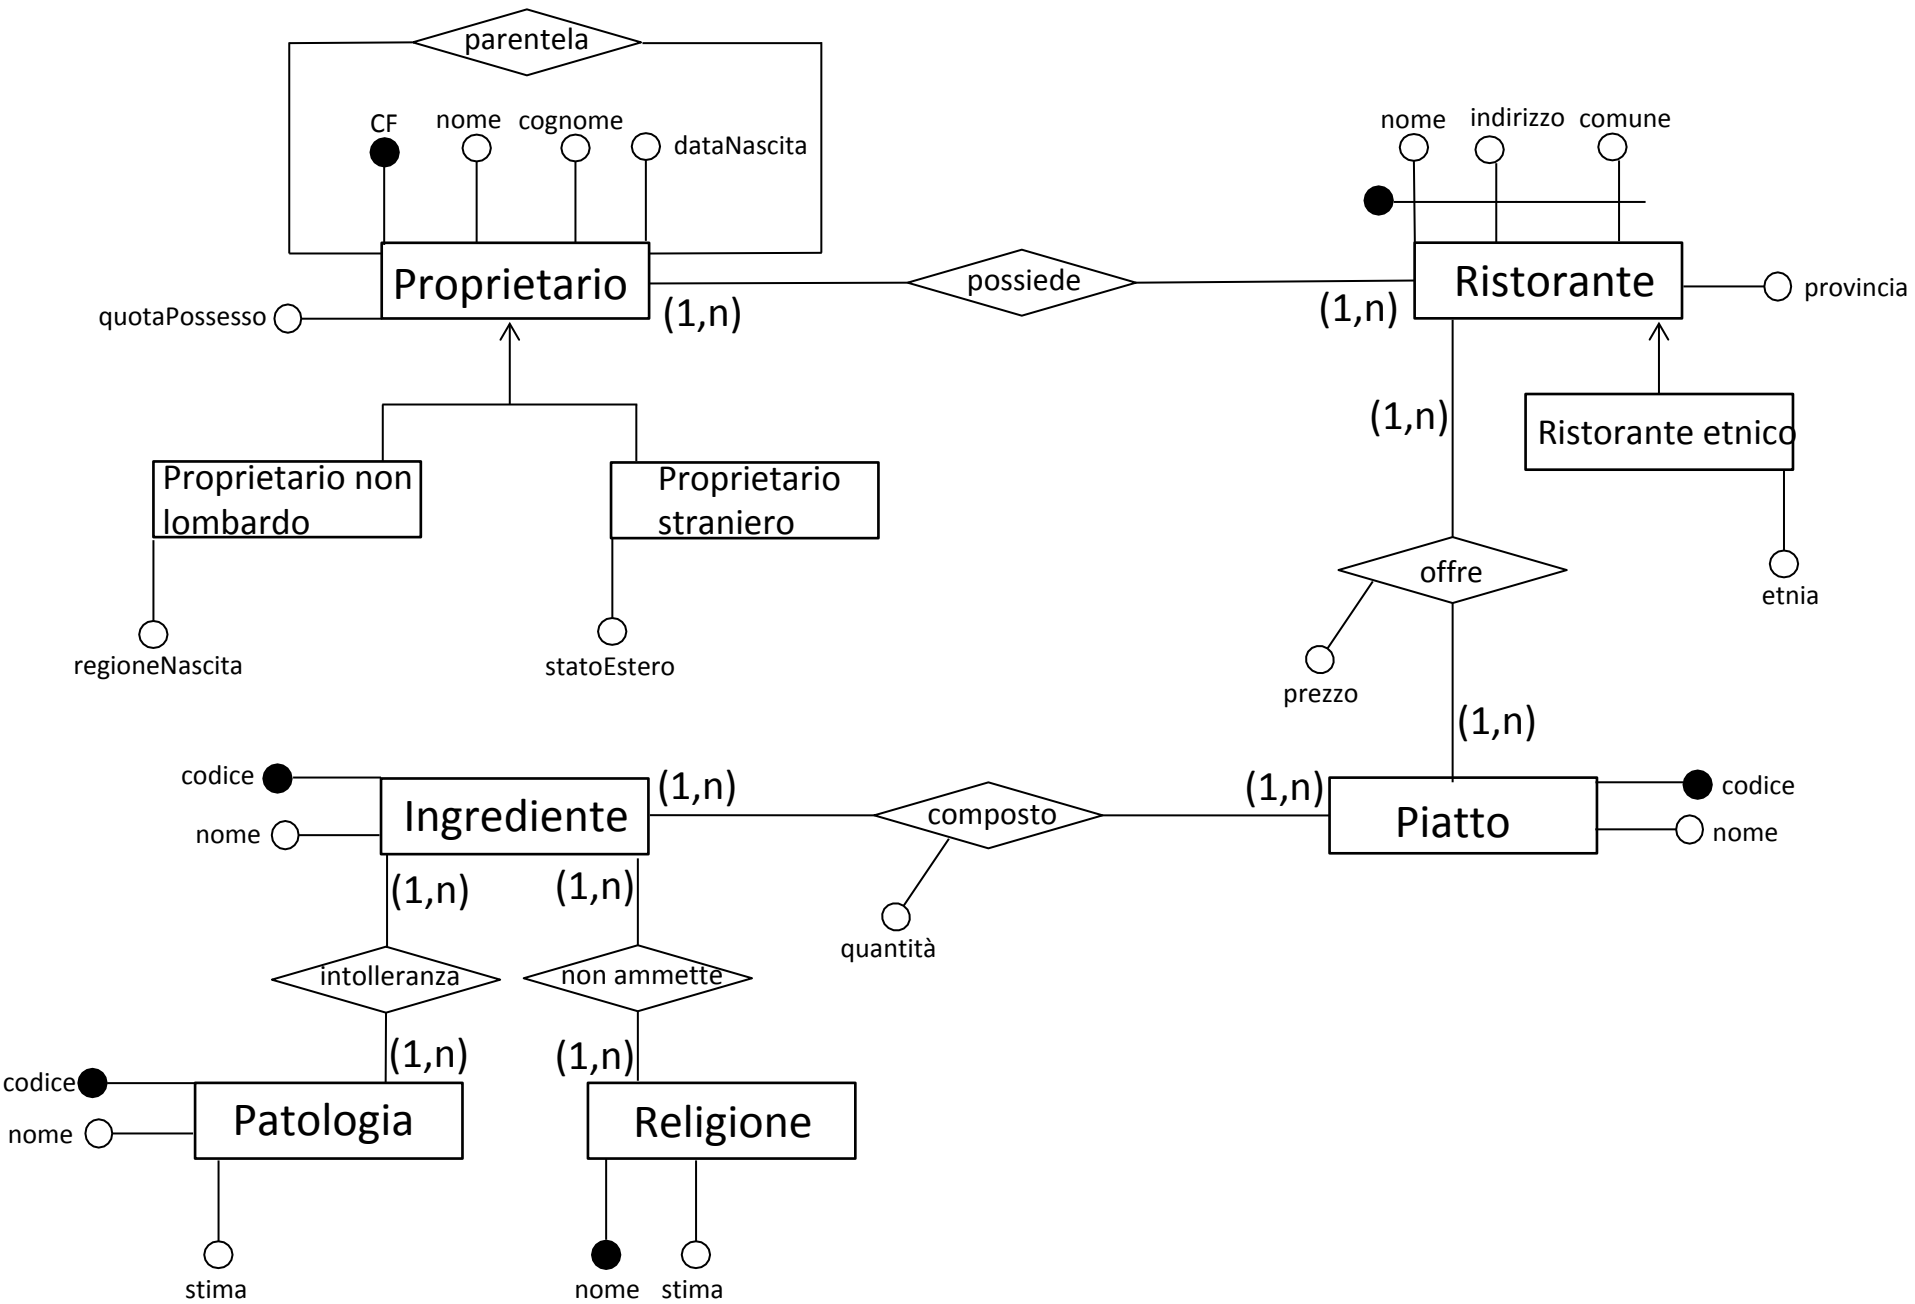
parentela

CF nome cognome dataNascita

nome indirizzo comune

Proprietario (1,n) possiede (1,n) Ristorante provincia

quotaPossesso

(1,n)

Ristorante etnico

Proprietario non lombardo

Proprietario straniero

etnia

offre

regioneNascita

statoEstero

prezzo

(1,n)

codice

Ingrediente (1,n) composto (1,n) Piatto

codice

nome

nome

(1,n) (1,n)

quantità

intolleranza

non ammette

(1,n) (1,n)

codice

Patologia

Religione

nome

stima

nome stima